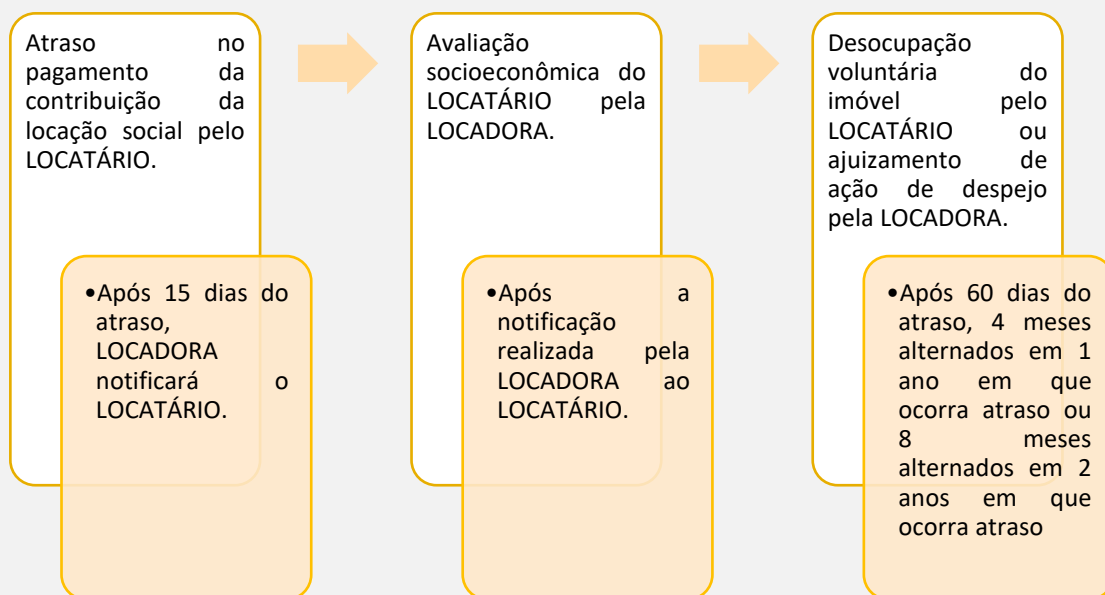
Atraso no pagamento da contribuição da locação social pelo LOCATÁRIO.

•Após 15 dias do atraso, LOCADORA notificará o LOCATÁRIO.

Avaliação socioeconômica do LOCATÁRIO pela LOCADORA.

•Após a notificação realizada pela LOCADORA ao LOCATÁRIO.

Desocupação voluntária do imóvel pelo LOCATÁRIO ou ajuizamento de ação de despejo pela LOCADORA.

•Após 60 dias do atraso, 4 meses alternados em 1 ano em que ocorra atraso ou 8 meses alternados em 2 anos em que ocorra atraso